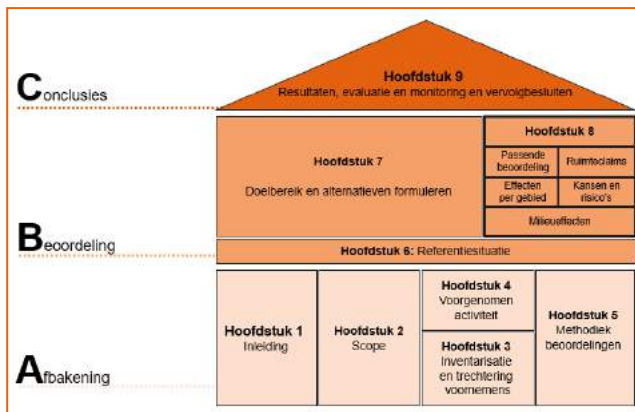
Conclusies

Hoofdstuk 9
Resultaten, evaluatie en monitoring en vervolgbesluiten

Hoofdstuk 7
Doelbereik en alternatieven formuleren

Hoofdstuk 8
Passende beoordeling
Ruimteclaims
Effecten per gebied
Kansen en risico's
Milieueffecten

Beoordeling

Hoofdstuk 6: Referentiesituatie

Hoofdstuk 1
Inleiding

Hoofdstuk 2
Scope

Hoofdstuk 4
Voorgenomen activiteit

Hoofdstuk 3
Inventarisatie en trechtering voornemens

Hoofdstuk 5
Methodiek beoordelingen

Afbakening